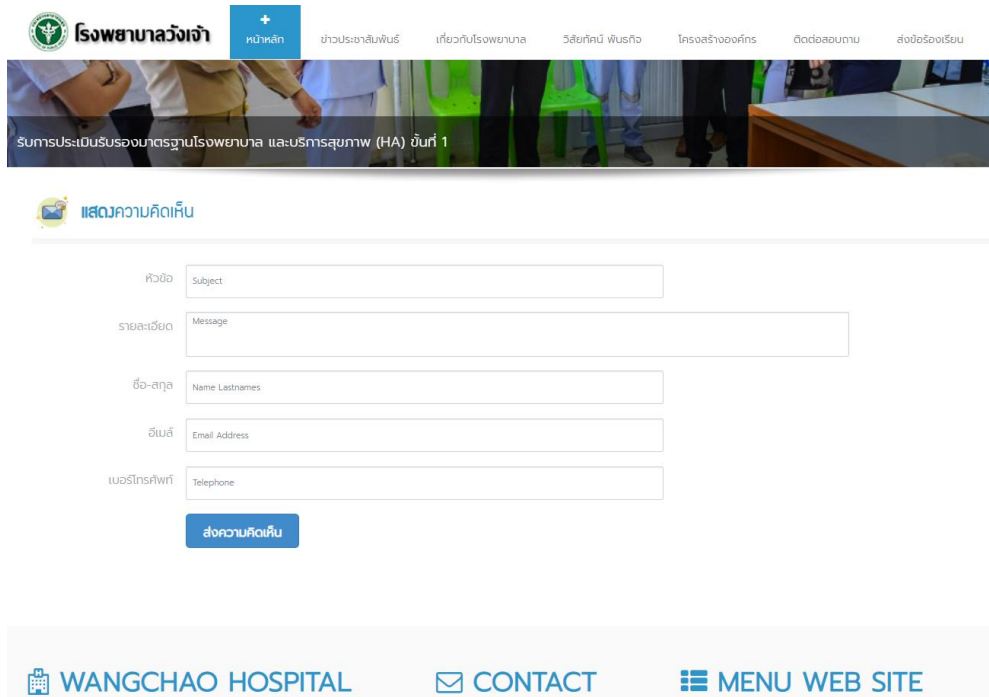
โรงพยาบาลวังเจ้า

+ หน้าหลัก

ข่าวประชาสัมพันธ์

เกี่ยวกับโรงพยาบาล

วิสัยทัศน์ พันธกิจ

โครงสร้างองค์กร

ติดต่อสอบถาม

ส่งข้อร้องเรียน

รับการประเมินรับรองมาตรฐานโรงพยาบาล และบริการสุขภาพ (HA) ขั้นที่ 1

แสดงความคิดเห็น

หัวข้อ Subject

รายละเอียด Message

ชื่อ-สกุล Name Lastnames

อีเมล์ Email Address

เบอร์โทรศัพท์ Telephone

ส่งความคิดเห็น

WANGCHAO HOSPITAL

CONTACT

MENU WEB SITE